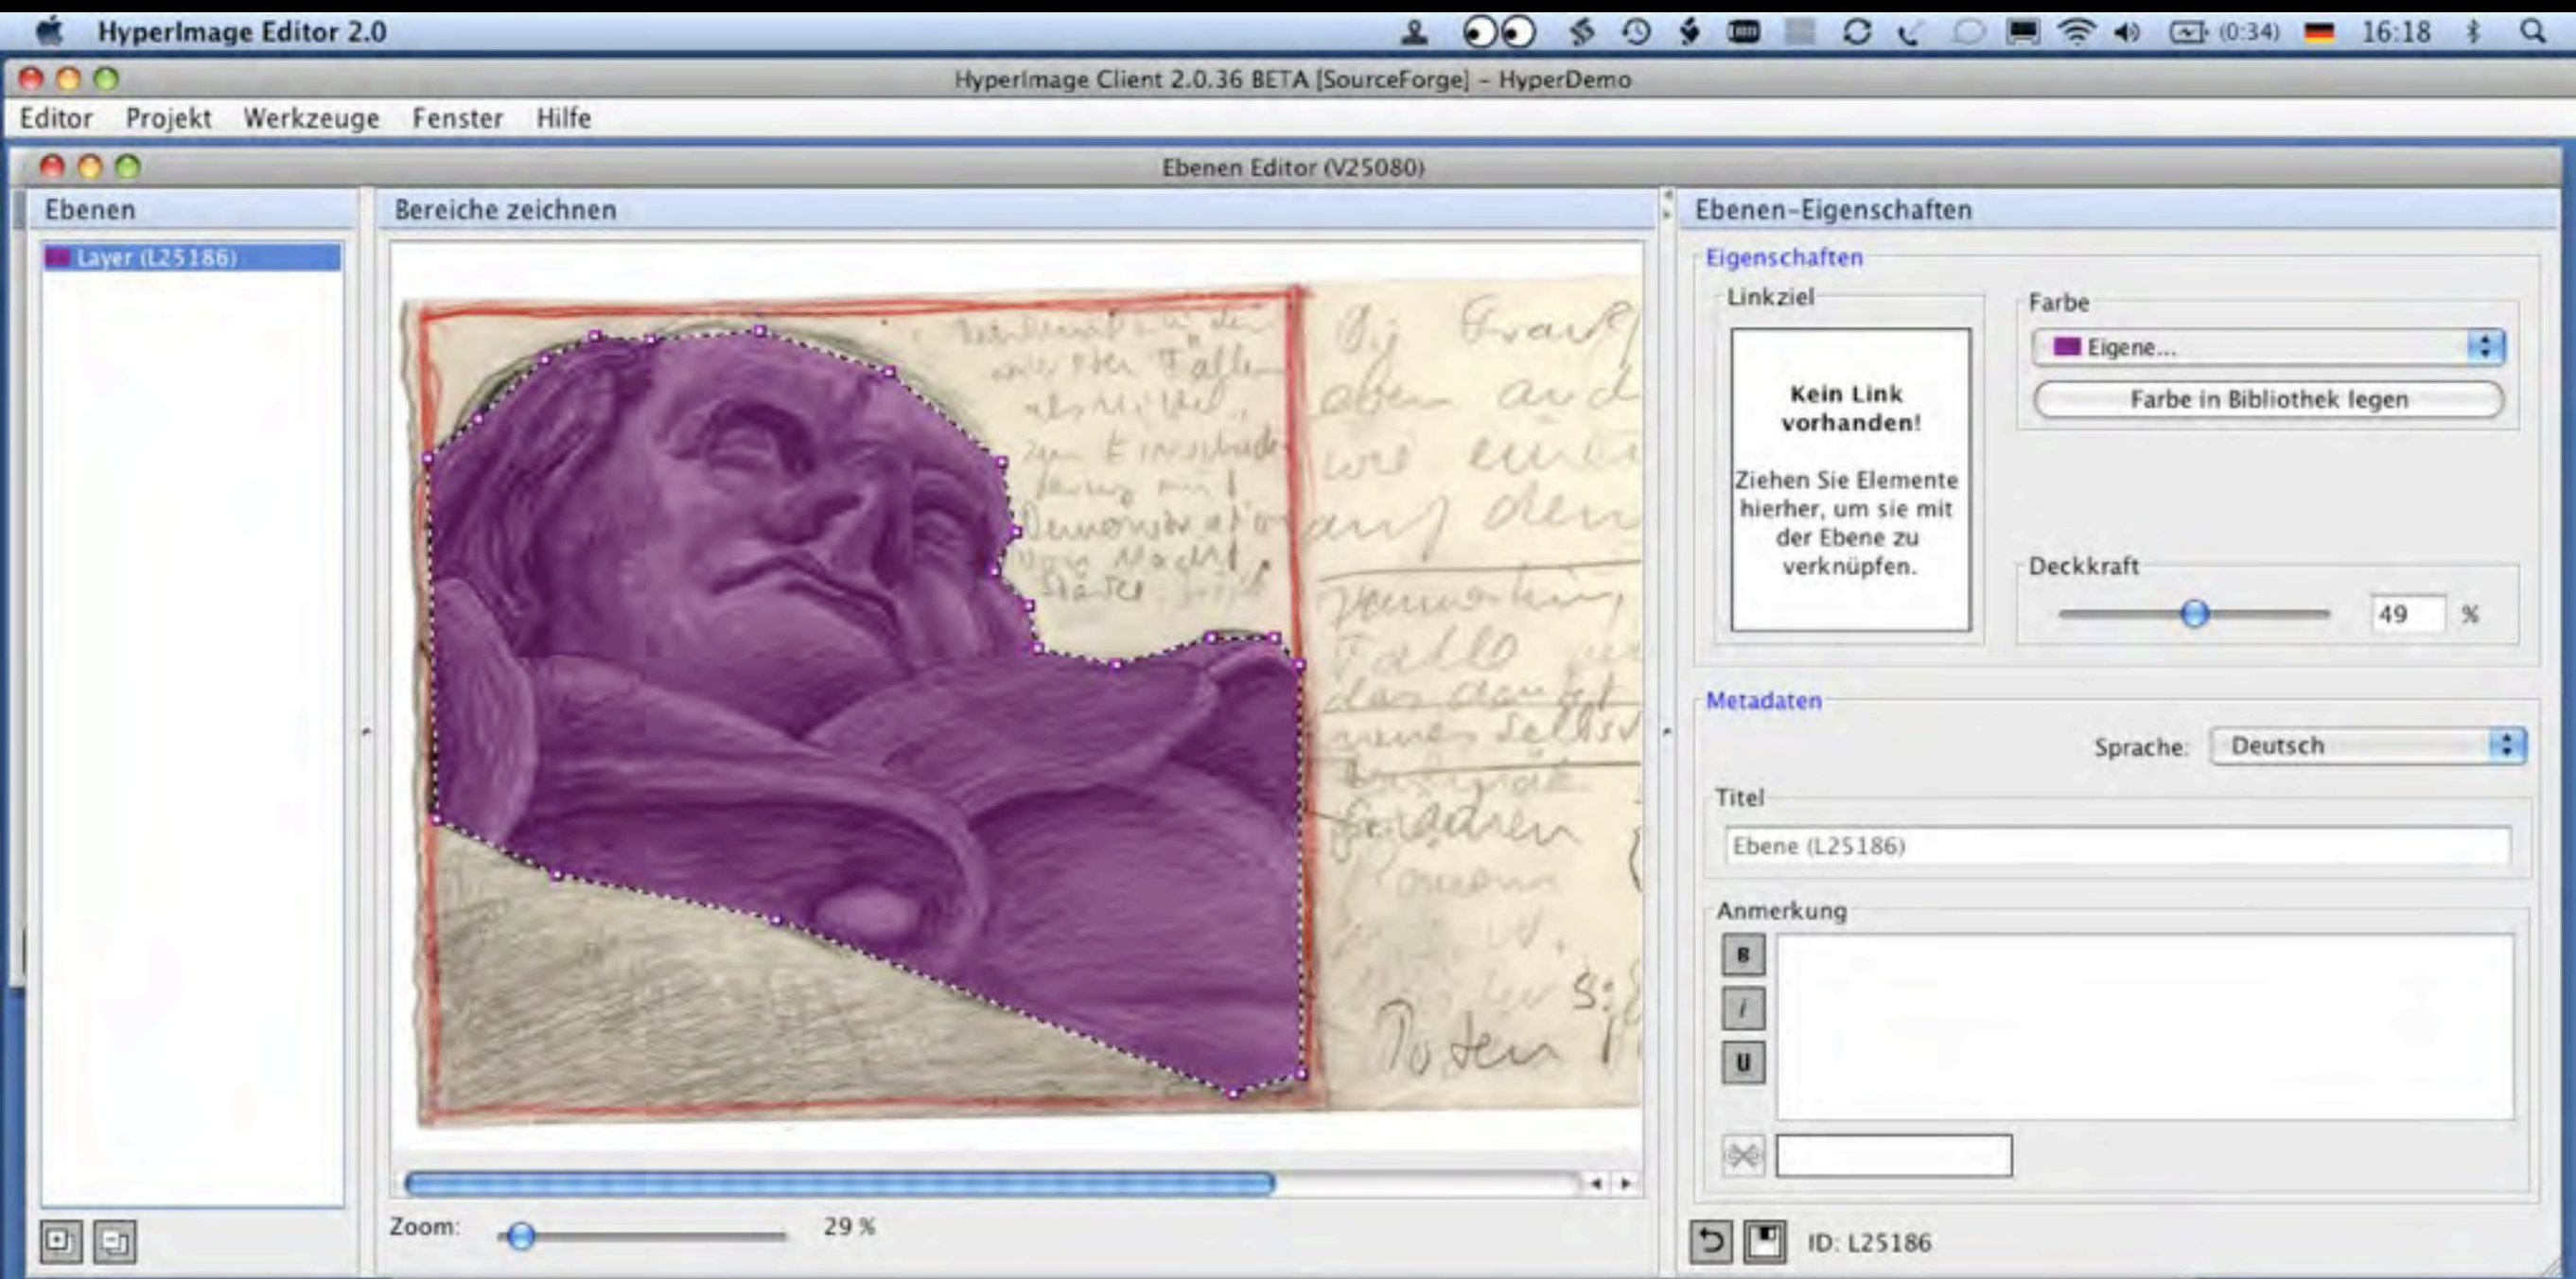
HyperImage Editor 2.0

(0:34) 16:18

HyperImage Client 2.0.36 BETA [SourceForge] - HyperDemo

Editor Projekt Werkzeuge Fenster Hilfe

Ebenen Editor (V25080)

Ebenen

Layer (L25186)

Bereiche zeichnen

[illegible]

Zoom: 29 %

Ebenen-Eigenschaften

Eigenschaften

Linkziel

Kein Link vorhanden!

Ziehen Sie Elemente hierher, um sie mit der Ebene zu verknüpfen.

Farbe

Eigene...

Farbe in Bibliothek legen

Deckkraft

49 %

Metadaten

Sprache: Deutsch

Titel

Ebene (L25186)

Anmerkung

B

I

U

ID: L25186